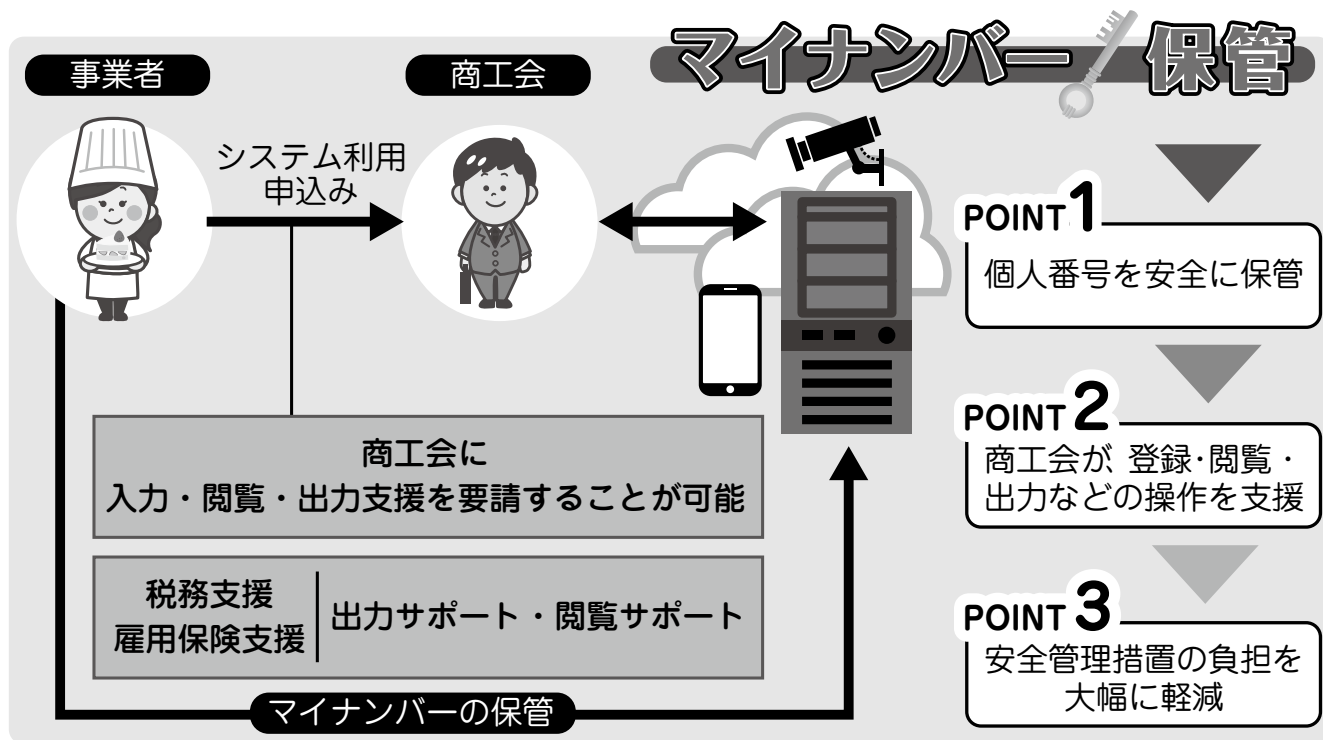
マイナンバー保管

事業者

商工会

システム利用申込み

POINT 1
個人番号を安全に保管

POINT 2
商工会が、登録・閲覧・出力などの操作を支援

POINT 3
安全管理措置の負担を大幅に軽減

商工会に
入力・閲覧・出力支援を要請することが可能

| 税務支援<br>雇用保険支援 | 出力サポート・閲覧サポート |
|---|---|

マイナンバーの保管